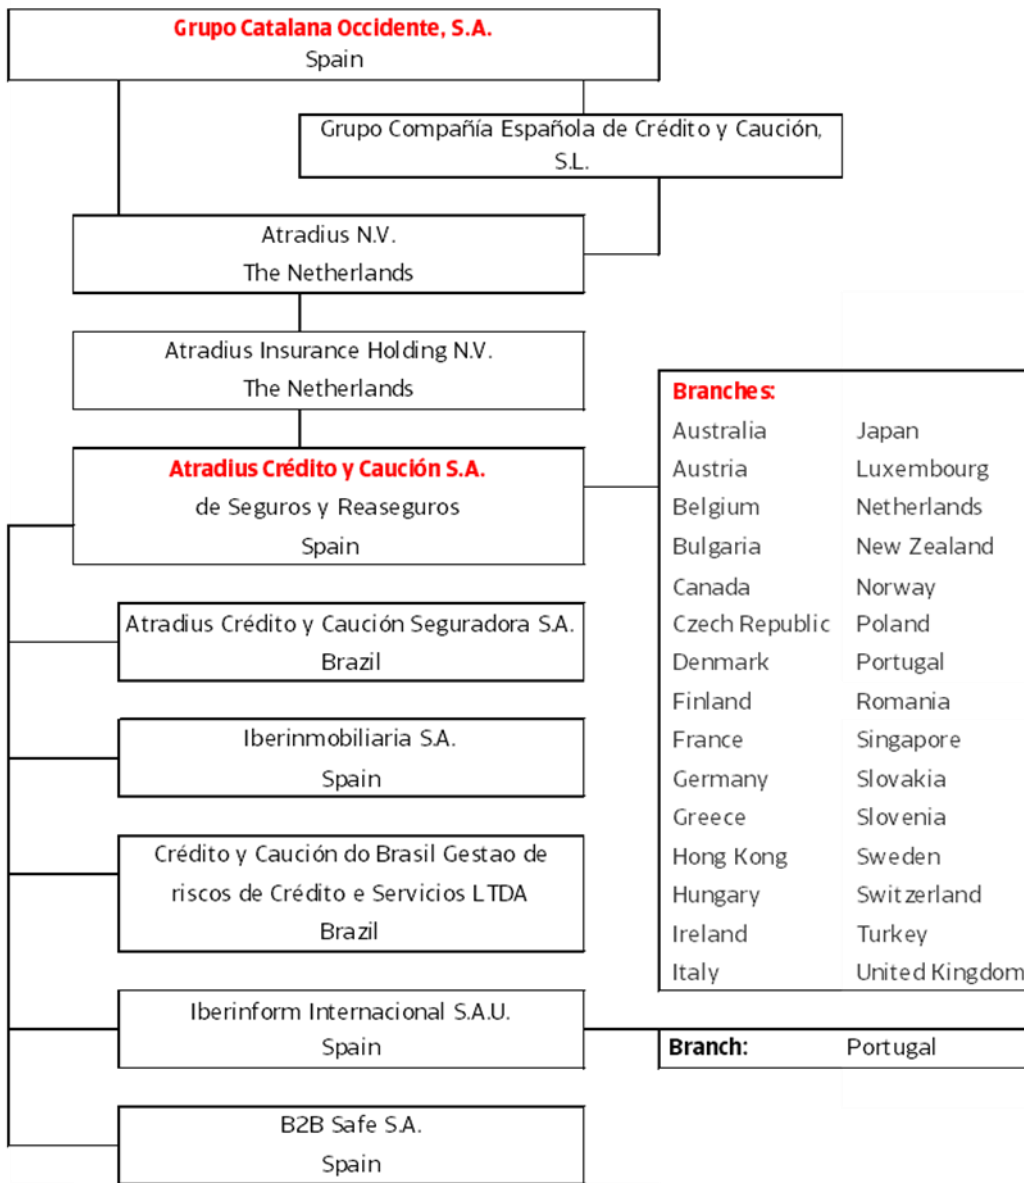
Grupo Catalana Occidente, S.A.
Spain

Grupo Compañía Española de Crédito y Caución, S.L.

Atradius N.V.
The Netherlands

Atradius Insurance Holding N.V.
The Netherlands

Atradius Crédito y Caución S.A.
de Seguros y Reaseguros
Spain

Branches:

| | |
|---|---|
| Australia | Japan |
| Austria | Luxembourg |
| Belgium | Netherlands |
| Bulgaria | New Zealand |
| Canada | Norway |
| Czech Republic | Poland |
| Denmark | Portugal |
| Finland | Romania |
| France | Singapore |
| Germany | Slovakia |
| Greece | Slovenia |
| Hong Kong | Sweden |
| Hungary | Switzerland |
| Ireland | Turkey |
| Italy | United Kingdom |

Atradius Crédito y Caución Seguradora S.A.
Brazil

Iberinmobiliaria S.A.
Spain

Crédito y Caución do Brasil Gestao de riscos de Crédito e Servicios LTDA
Brazil

Iberinform Internacional S.A.U.
Spain

Branch: Portugal

B2B Safe S.A.
Spain